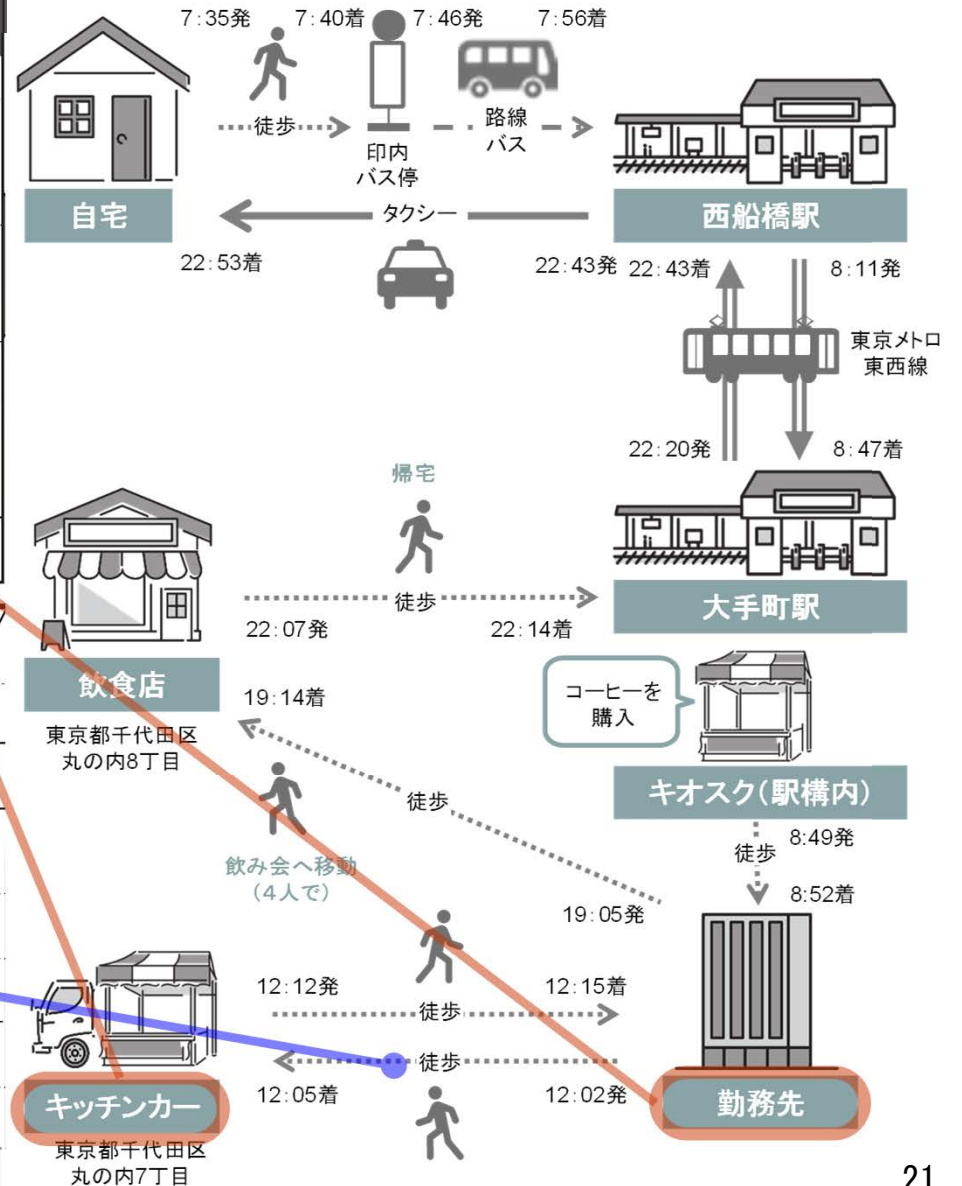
7:35発 7:40着 7:46発 7:56着

徒歩

印内
バス停

路線
バス

自宅

タクシー

西船橋駅

22:53着

22:43発 22:43着 8:11発

東京メトロ
東西線

22:20発 8:47着

帰宅

徒歩

22:07発 22:14着

大手町駅

コーヒーを
購入

飲食店

19:14着

東京都千代田区
丸の内8丁目

キオスク(駅構内)

徒歩

8:49発

徒歩

8:52着

飲み会へ移動
(4人で)

19:05発

12:12発 12:15着

徒歩

徒歩

12:05着 12:02発

キッチンカー

勤務先

東京都千代田区
丸の内7丁目

21